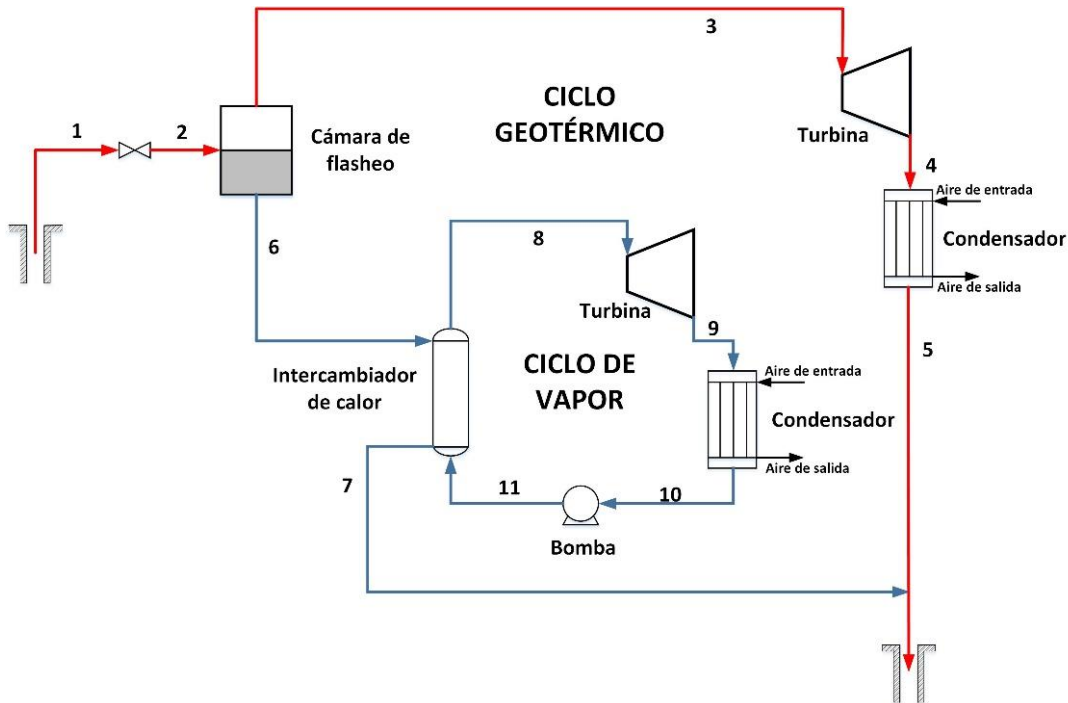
3

1

2

Cámara de flasheo

CICLO GEOTÉRMICO

Turbina

4

Aire de entrada

Condensador

Aire de salida

6

8

Turbina

9

5

Intercambiador de calor

CICLO DE VAPOR

Aire de entrada

Condensador

Aire de salida

7

11

10

Bomba